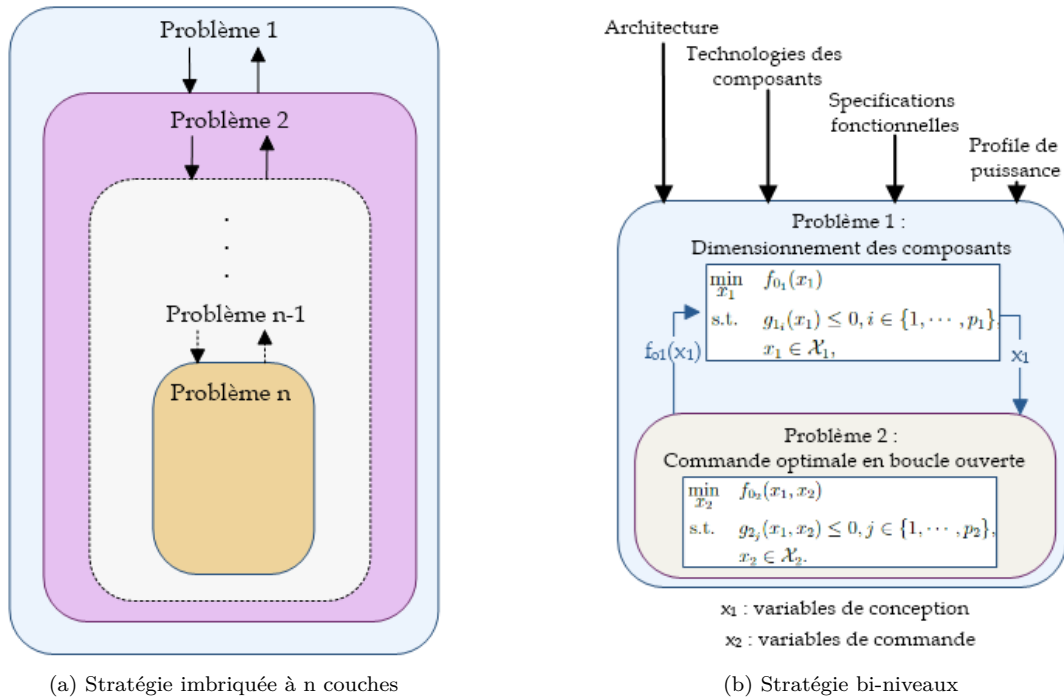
Problème 1

Problème 2

.
.
.

Problème n-1

Problème n

(a) Stratégie imbriquée à n couches

Architecture

Technologies des composants

Specifications fonctionnelles

Profile de puissance

Problème 1 :
Dimensionnement des composants

$\min_{x_1} \quad f_{0_1}(x_1)$
s.t. $\quad g_{1_i}(x_1) \leq 0, i \in \{1, \cdots, p_1\},$
$x_1 \in \mathcal{X}_1,$

$f_{o1}(x_1)$

$x_1$

Problème 2 :
Commande optimale en boucle ouverte

$\min_{x_2} \quad f_{0_2}(x_1, x_2)$
s.t. $\quad g_{2_j}(x_1, x_2) \leq 0, j \in \{1, \cdots, p_2\},$
$x_2 \in \mathcal{X}_2.$

$x_1$ : variables de conception
$x_2$ : variables de commande

(b) Stratégie bi-niveaux